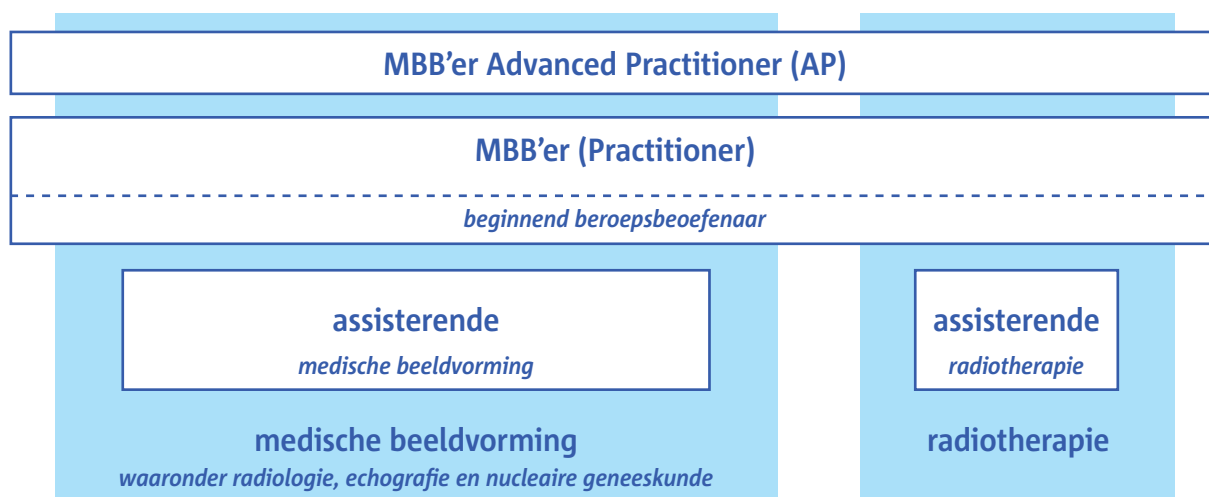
MBB’er Advanced Practitioner (AP)

MBB’er (Practitioner)

beginnend beroepsbeoefenaar

assisterende
medische beeldvorming

assisterende
radiotherapie

medische beeldvorming
waaronder radiologie, echografie en nucleaire geneeskunde

radiotherapie